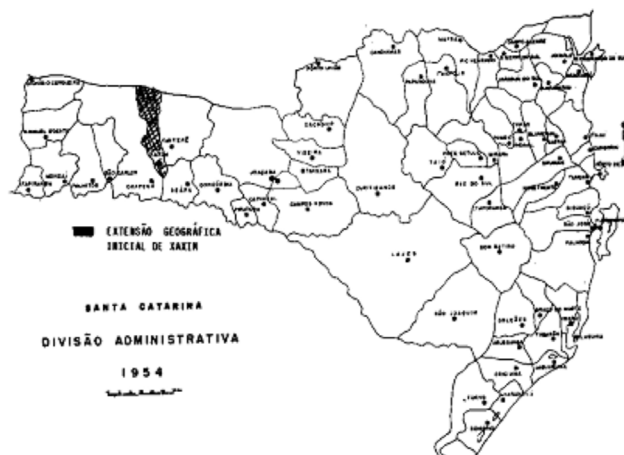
EXTENSÃO GEOGRÁFICA INICIAL DE XAXIM

SANTA CATARINA

DIVISÃO ADMINISTRATIVA

1954

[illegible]

CHAPECÓ

XANXERÊ

JOAÇABA

CONCÓRDIA

VIDEIRA

CACADOR

CURITIBANOS

CAMPOS NOVOS

LAJES

SÃO JOAQUIM

BOM RETIRO

RIO DO SUL

TAIÓ

MAFRA

CANOINHAS

PORTO UNIÃO

TIJUCAS

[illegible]